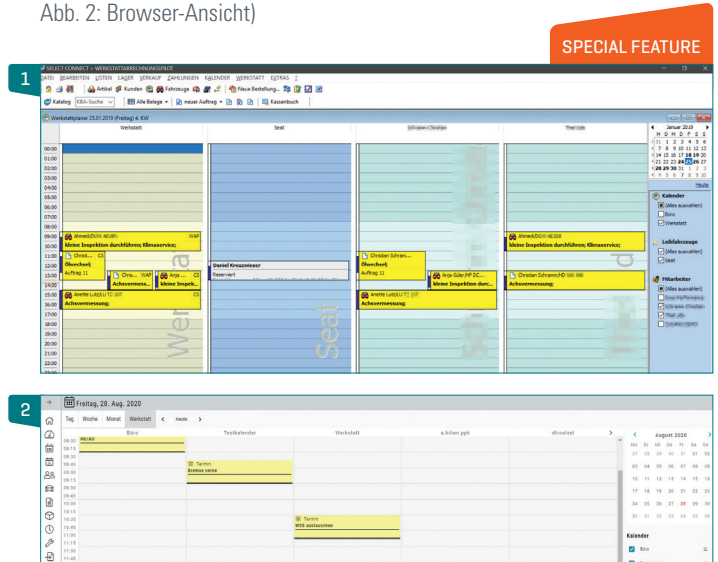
Abb. 2: Browser-Ansicht)

SPECIAL FEATURE

1

SELECT CONNECT - WERKSTATTABRECHNUNGSPILOT

DATEI BEARBEITEN LISTEN LAGER VERKAUF ZAHLUNGEN KALENDER WERKSTATT EXTRAS ?

Artikel Kunden Fahrzeuge Neue Bestellung... Katalog KBA-Suche Alle Belege neuer Auftrag Kassenbuch

Werkstattplaner 25.01.2019 (Freitag) 4. KW

Werkstatt | Seat | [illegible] | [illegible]

00:00 01:00 02:00 03:00 04:00 05:00 06:00 07:00 08:00 09:00 10:00 11:00 12:00 13:00 14:00 15:00 16:00 17:00 18:00 19:00 20:00 21:00 22:00

Ahmed/DUW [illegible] Kleine Inspektion durchführen; Klimaservice;
Chris... Ölwechsel; Auftrag 11
Chris... WAP Achsvermess...
Anja ... Kleine Inspekt...
Anette Lutz/LU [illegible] Achsvermessung;
Daniel Kreuzmeier Reserviert
Christian Schrem... Ölwechsel; Auftrag 11
Anja Güler/HP DC... Kleine Inspektion durc...
Ahmed/DUW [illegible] Kleine Inspektion durchführen; Klimaservice;
Christian Schramm/HD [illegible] Achsvermessung;
Anette Lutz/LU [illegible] Achsvermessung;

Werkstatt Seat

Januar 2019
M D M D F S S
31 1 2 3 4 5 6
7 8 9 10 11 12 13
14 15 16 17 18 19 20
21 22 23 24 25 26 27
28 29 30 31 1 2 3
4 5 6 7 8 9 10
Heute

Kalender
(Alles auswählen)
Büro
Werkstatt

Leihfahrzeuge
(Alles auswählen)
Seat

Mitarbeiter
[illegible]

2

Freitag, 28. Aug. 2020

Tag Woche Monat Werkstatt < Heute >

Büro | Testkalender | Werkstatt | a.kilian.ppk | dFrentzel

08:00 08:15 08:30 08:45 09:00 09:15 09:30 09:45 10:00 10:15 10:30 10:45 11:00 11:15 11:30 11:45

WEIAG

Termin Bremse vorne

Termin WSS austauschen

August 2020
Mo Di Mi Do Fr Sa So
27 28 29 30 31 01 02
03 04 05 06 07 08 09
10 11 12 13 14 15 16
17 18 19 20 21 22 23
24 25 26 27 28 29 30
31 01 02 03 04 05 06

Kalender
Büro